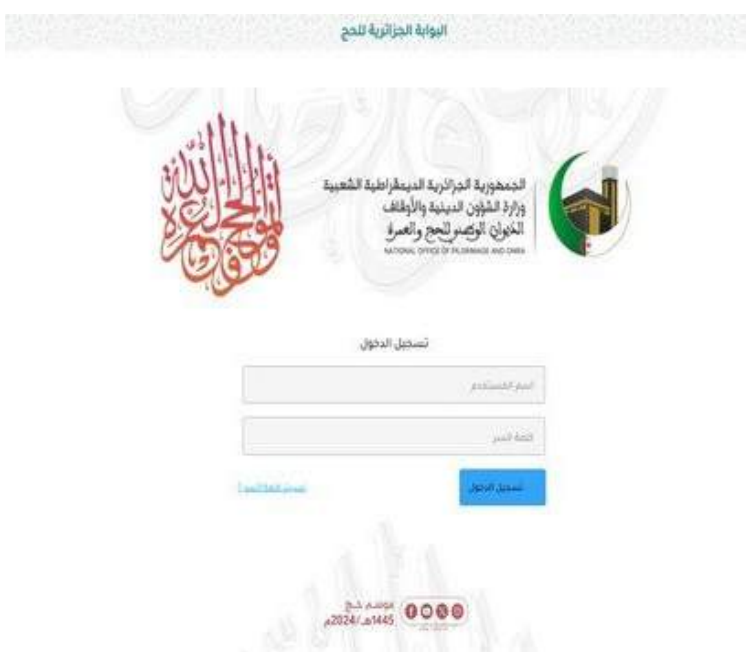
البوابة الجزائرية للحج

الجمهورية الجزائرية الديمقراطية الشعبية
وزارة الشؤون الدينية والأوقاف
الديوان الوطني للحج والعمرة
NATIONAL OFFICE OF PILGRIMAGE AND OMRA

وأتموا الحج والعمرة لله

تسجيل الدخول

اسم المستخدم

كلمة السر

تسجيل الدخول

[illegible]

موسم حج
1445هـ/2024م